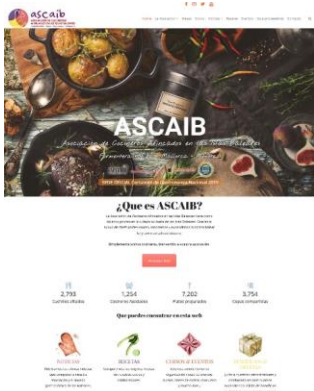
ascaib

Inicio · La Asociación · Noticias · Eventos · Contacto · Recetas · Premios · Socios y miembros · Contacto

ASCAIB

Asociación de Cocineros Afiliados en Islas Baleares

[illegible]

¿Que es ASCAIB?

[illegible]

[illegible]

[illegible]

2,793
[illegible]

1,254
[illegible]

7,262
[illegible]

3,754
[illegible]

Que puedes encontrar en esta web

NOTICIAS
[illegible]

RECETAS
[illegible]

CURSOS & EVENTOS
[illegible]

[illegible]
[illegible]